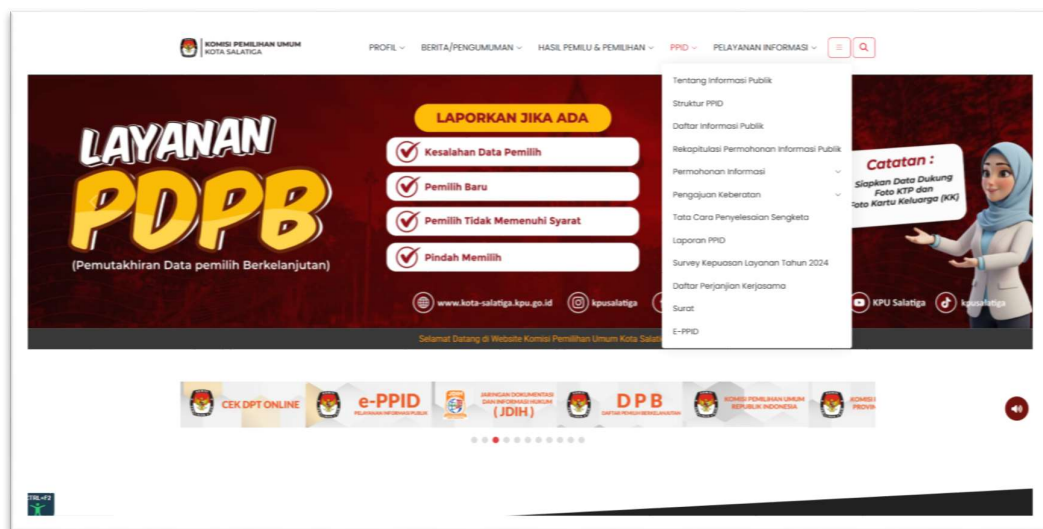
KOMISI PEMILIHAN UMUM KOTA SALATIGA

PROFIL BERITA/PENGUMUMAN HASIL PEMILU & PEMILIHAN PPID PELAYANAN INFORMASI

Tentang Informasi Publik
Struktur PPID
Daftar Informasi Publik
Rekapitulasi Permohonan Informasi Publik
Permohonan Informasi
Pengajuan Keberatan
Tata Cara Penyelesaian Sengketa
Laporan PPID
Survey Kepuasan Layanan Tahun 2024
Daftar Perjanjian Kerjasama
Surat
E-PPID

LAYANAN PDPB

(Pemutakhiran Data pemilih Berkelanjutan)

LAPORKAN JIKA ADA

Kesalahan Data Pemilih
Pemilih Baru
Pemilih Tidak Memenuhi Syarat
Pindah Memilih

Catatan :
Siapkan Data Dukung Foto KTP dan Foto Kartu Keluarga (KK)

www.kota-salatiga.kpu.go.id kpusalatiga KPU Salatiga kpusalatiga

Selamat Datang di Website Komisi Pemilihan Umum Kota Salat

CEK DPT ONLINE
e-PPID
PELAYANAN INFORMASI PUBLIK
JARINGAN DOKUMENTASI DAN INFORMASI HUKUM (JDIH)
DPB
DAFTAR PEMILIH BERKELANJUTAN
KOMISI PEMILIHAN UMUM REPUBLIK INDONESIA
KOMISI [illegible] PROVI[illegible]

CTRL+F2